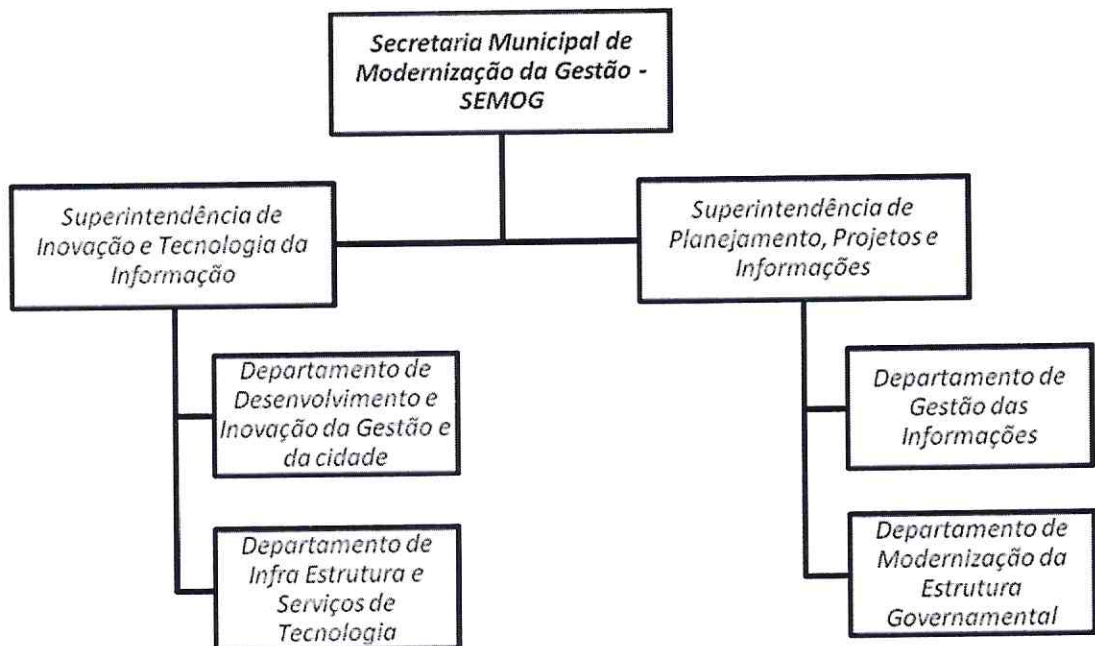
Secretaria Municipal de Modernização da Gestão - SEMOG

Superintendência de Inovação e Tecnologia da Informação

Departamento de Desenvolvimento e Inovação da Gestão e da cidade

Departamento de Infra Estrutura e Serviços de Tecnologia

Superintendência de Planejamento, Projetos e Informações

Departamento de Gestão das Informações

Departamento de Modernização da Estrutura Governamental